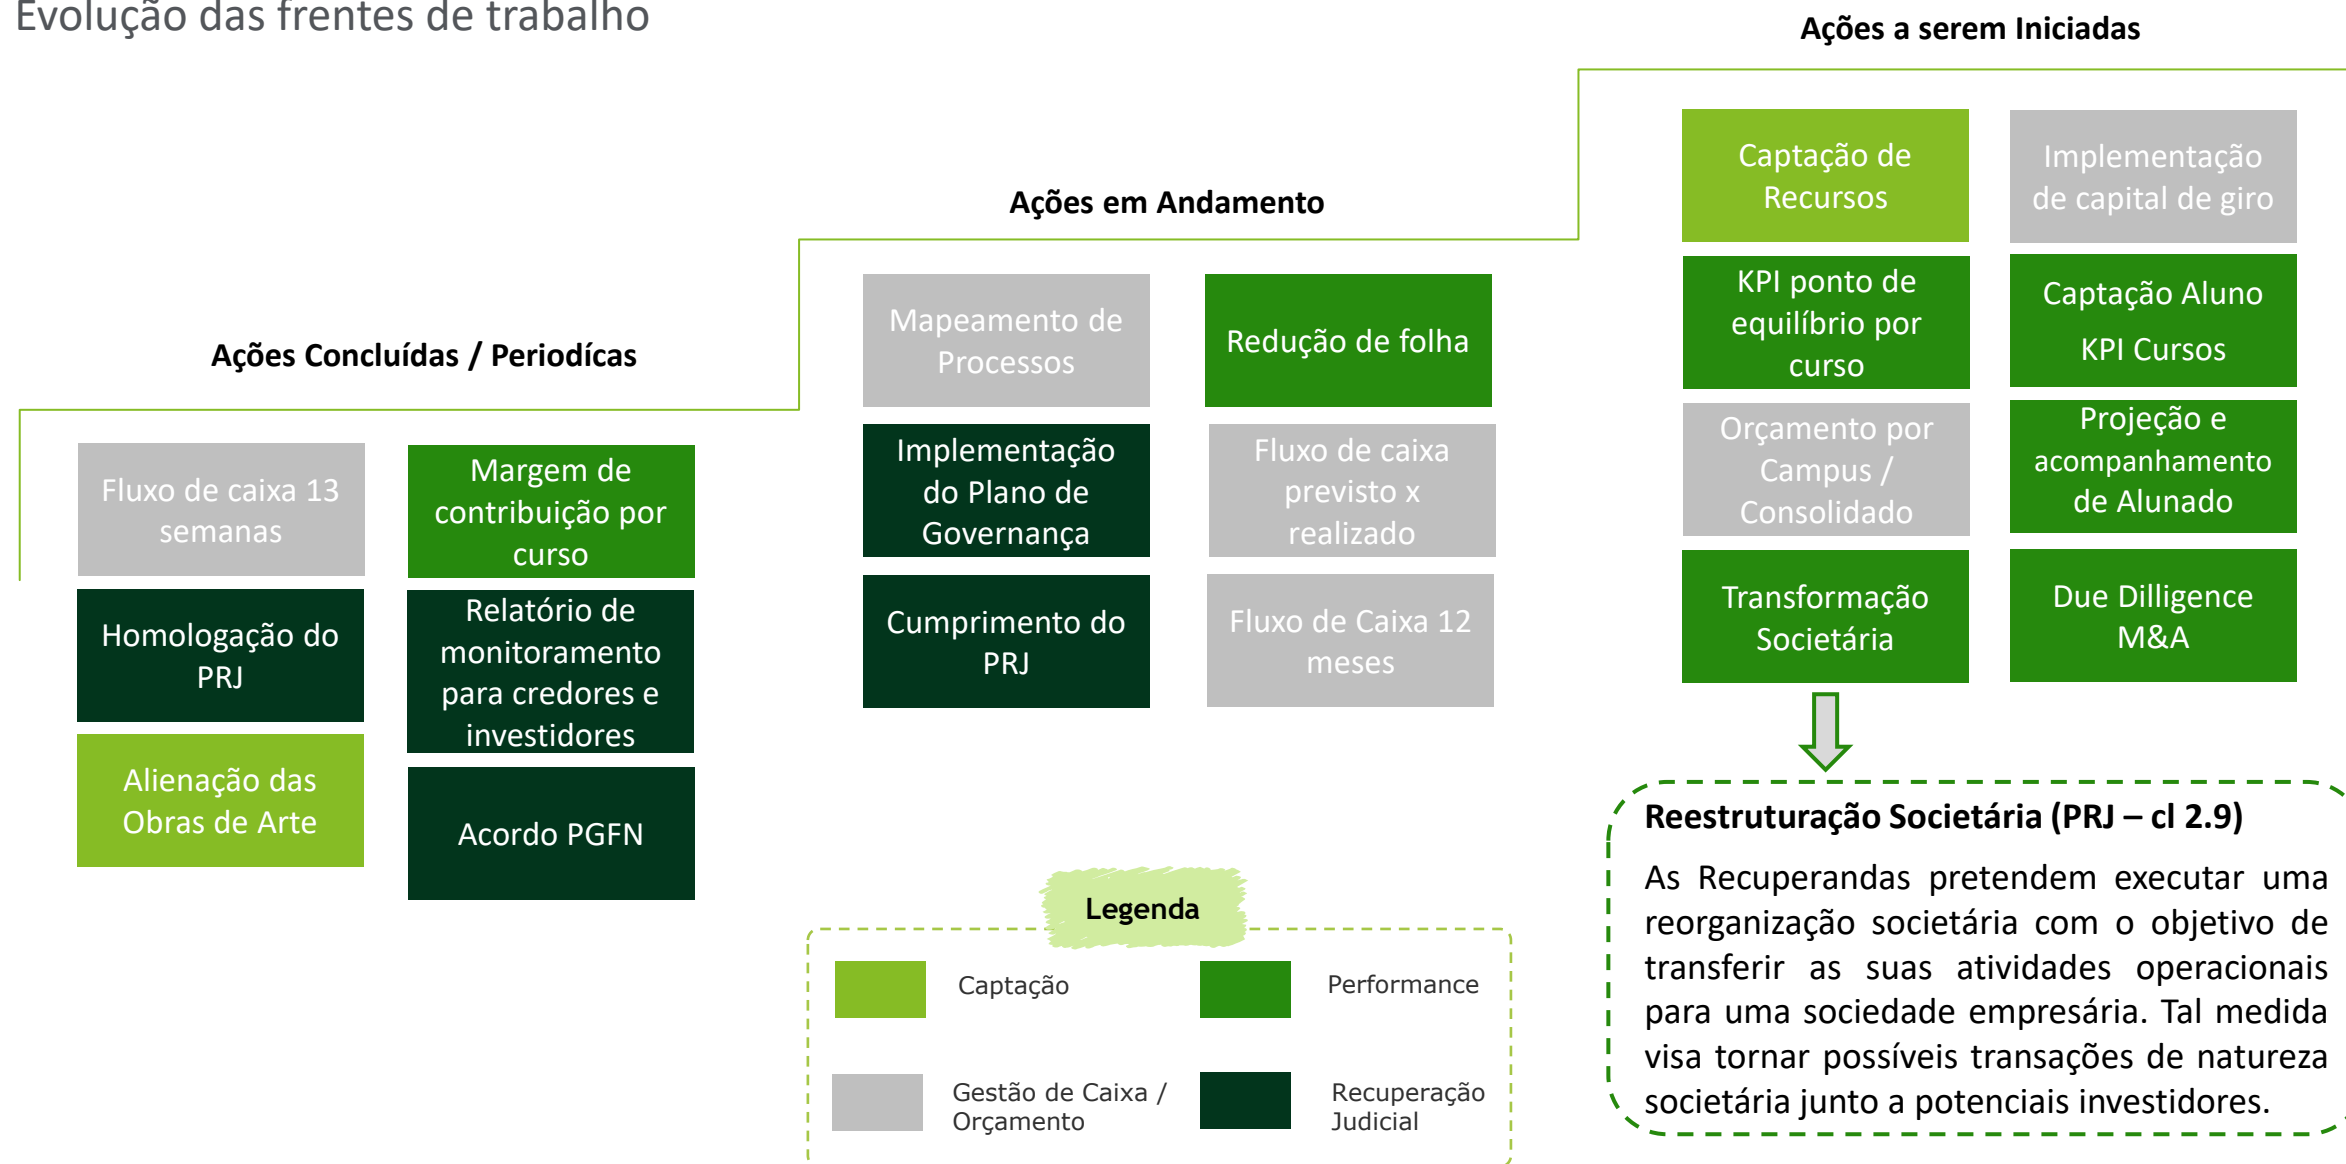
Evolução das frentes de trabalho

Ações a serem Iniciadas

Ações em Andamento

Ações Concluídas / Periodícas

Fluxo de caixa 13 semanas

Margem de contribuição por curso

Homologação do PRJ

Relatório de monitoramento para credores e investidores

Alienação das Obras de Arte

Acordo PGFN

Mapeamento de Processos

Redução de folha

Implementação do Plano de Governança

Fluxo de caixa previsto x realizado

Cumprimento do PRJ

Fluxo de Caixa 12 meses

Captação de Recursos

Implementação de capital de giro

KPI ponto de equilíbrio por curso

Captação Aluno KPI Cursos

Orçamento por Campus / Consolidado

Projeção e acompanhamento de Alunado

Transformação Societária

Due Dilligence M&A

Legenda

Captação

Performance

Gestão de Caixa / Orçamento

Recuperação Judicial

Reestruturação Societária (PRJ – cl 2.9)

As Recuperandas pretendem executar uma reorganização societária com o objetivo de transferir as suas atividades operacionais para uma sociedade empresária. Tal medida visa tornar possíveis transações de natureza societária junto a potenciais investidores.